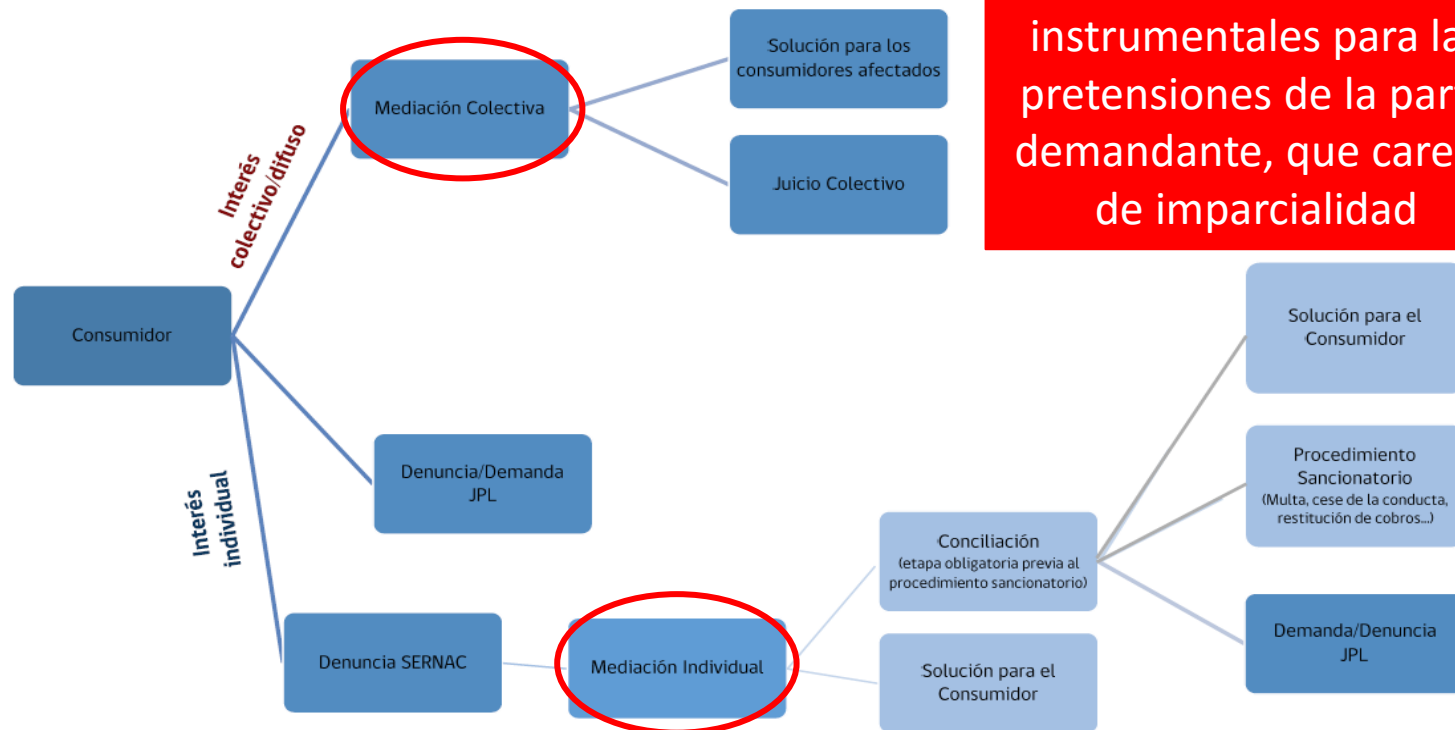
instrumentales para la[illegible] pretensiones de la par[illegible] demandante, que care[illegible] de imparcialidad

Consumidor

Interés colectivo/difuso

Mediación Colectiva

Solución para los consumidores afectados

Juicio Colectivo

Interés individual

Denuncia/Demanda JPL

Denuncia SERNAC

Mediación Individual

Conciliación (etapa obligatoria previa al procedimiento sancionatorio)

Solución para el Consumidor

Solución para el Consumidor

Procedimiento Sancionatorio (Multa, cese de la conducta, restitución de cobros...)

Demanda/Denuncia JPL